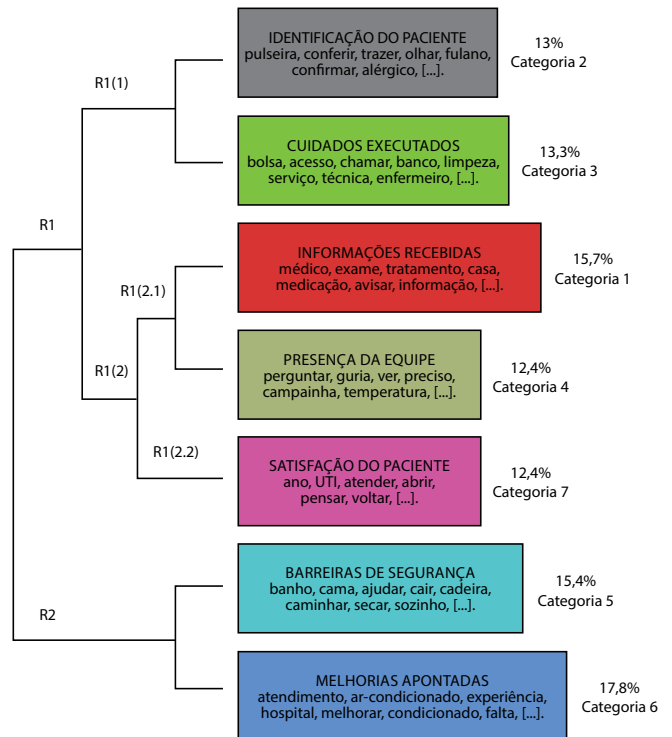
R1(1)

R1

R1(2.1)

R1(2)

R1(2.2)

R2

IDENTIFICAÇÃO DO PACIENTE
pulseira, conferir, trazer, olhar, fulano, confirmar, alérgico, [...].

13%
Categoria 2

CUIDADOS EXECUTADOS
bolsa, acesso, chamar, banco, limpeza, serviço, técnica, enfermeiro, [...].

13,3%
Categoria 3

INFORMAÇÕES RECEBIDAS
médico, exame, tratamento, casa, medicação, avisar, informação, [...].

15,7%
Categoria 1

PRESENÇA DA EQUIPE
perguntar, guria, ver, preciso, campainha, temperatura, [...].

12,4%
Categoria 4

SATISFAÇÃO DO PACIENTE
ano, UTI, atender, abrir, pensar, voltar, [...].

12,4%
Categoria 7

BARREIRAS DE SEGURANÇA
banho, cama, ajudar, cair, cadeira, caminhar, secar, sozinho, [...].

15,4%
Categoria 5

MELHORIAS APONTADAS
atendimento, ar-condicionado, experiência, hospital, melhorar, condicionado, falta, [...].

17,8%
Categoria 6